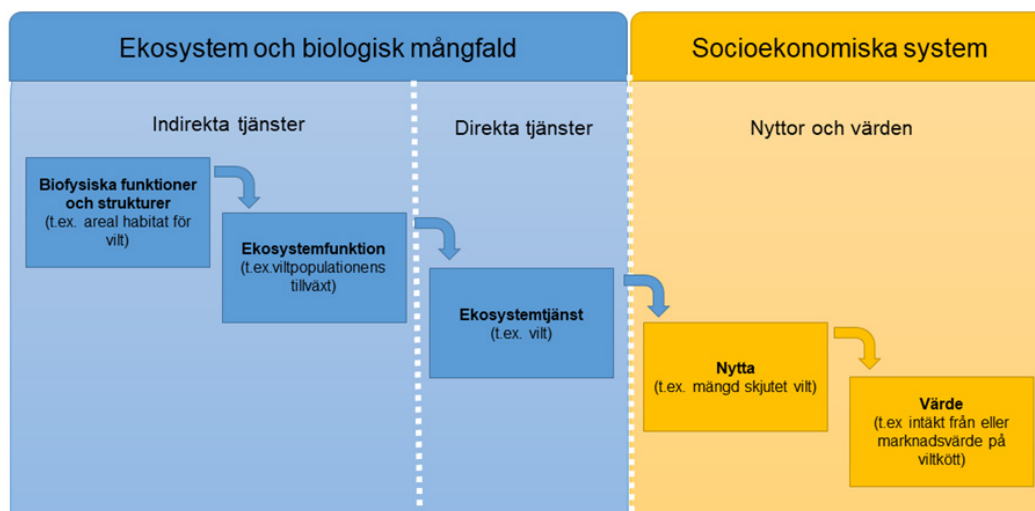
Ekosystem och biologisk mångfald

Socioekonomiska system

Indirekta tjänster

Direkta tjänster

Nyttor och värden

Biofysiska funktioner och strukturer
(t.ex. areal habitat för vilt)

Ekosystemfunktion
(t.ex.viltpopulationens tillväxt)

Ekosystemtjänst
(t.ex. vilt)

Nytta
(t.ex. mängd skjutet vilt)

Värde
(t.ex intäkt från eller marknadsvärde på viltkött)